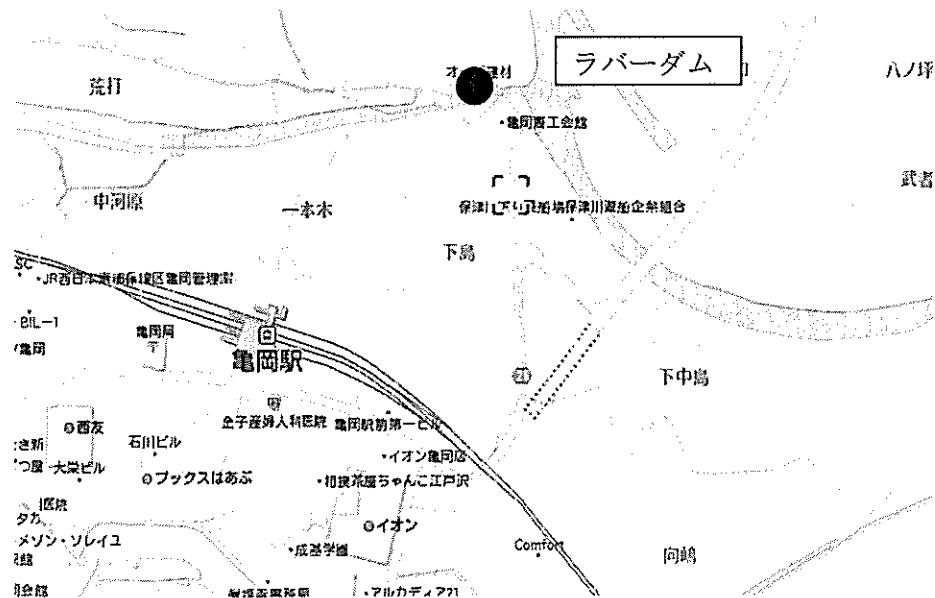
ラバーダム

荒打

オ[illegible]材

・亀岡商工会館

八ノ坪

武者

中河原

一本木

保津川下り乗船場保津川遊船企業組合

下島

SC

・JR西日本京都保線区亀岡管理室

BIL−1

亀岡

亀岡局

亀岡駅

下中島

西友

石川ビル

金子産婦人科医院

亀岡駅前第一ビル

大栄ビル

・イオン亀岡店

ブックスはあぶ

・相撲茶屋ちゃんこ江戸沢

医院

イオン

メゾン・ソレイユ

・成基学園

Comfort

向島

会館

・アルカディア21